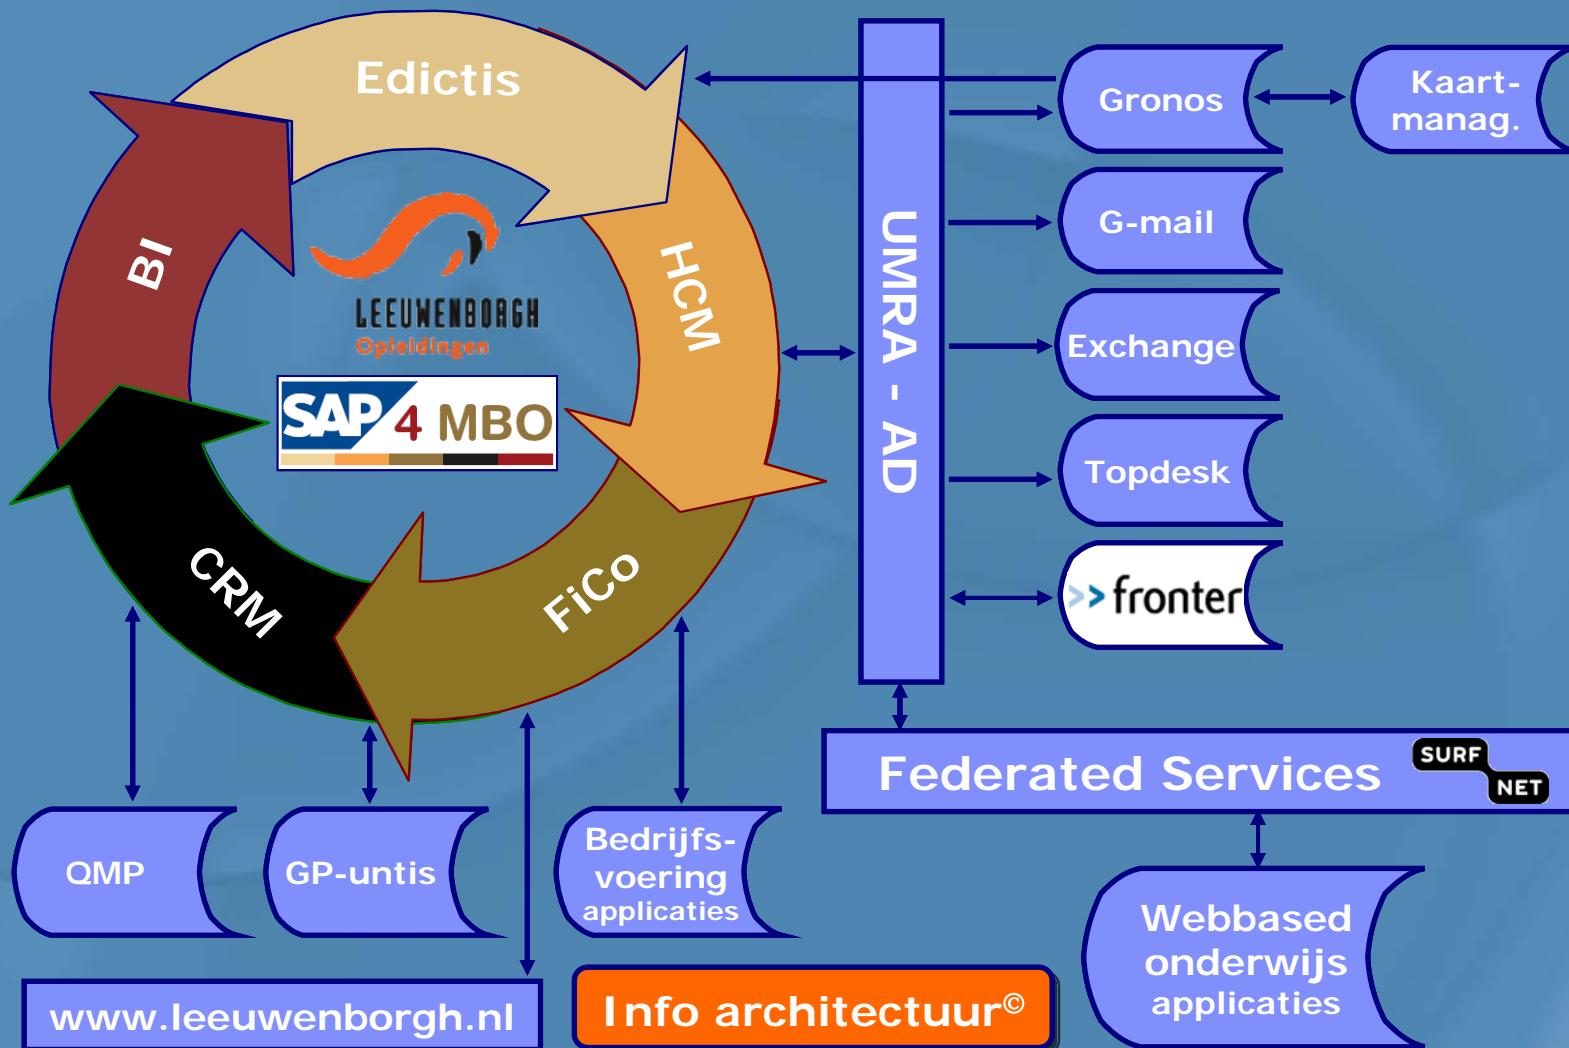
Edictis

HCM

FiCo

CRM

BI

LEEUWENBORGH
Opleidingen

SAP 4 MBO

UMRA - AD

Gronos

Kaart-
manag.

G-mail

Exchange

Topdesk

>> fronter

Federated Services

SURF
NET

QMP

GP-untis

Bedrijfs-
voering
applicaties

Webbased
onderwijs
applicaties

www.leeuwenborgh.nl

Info architectuur©